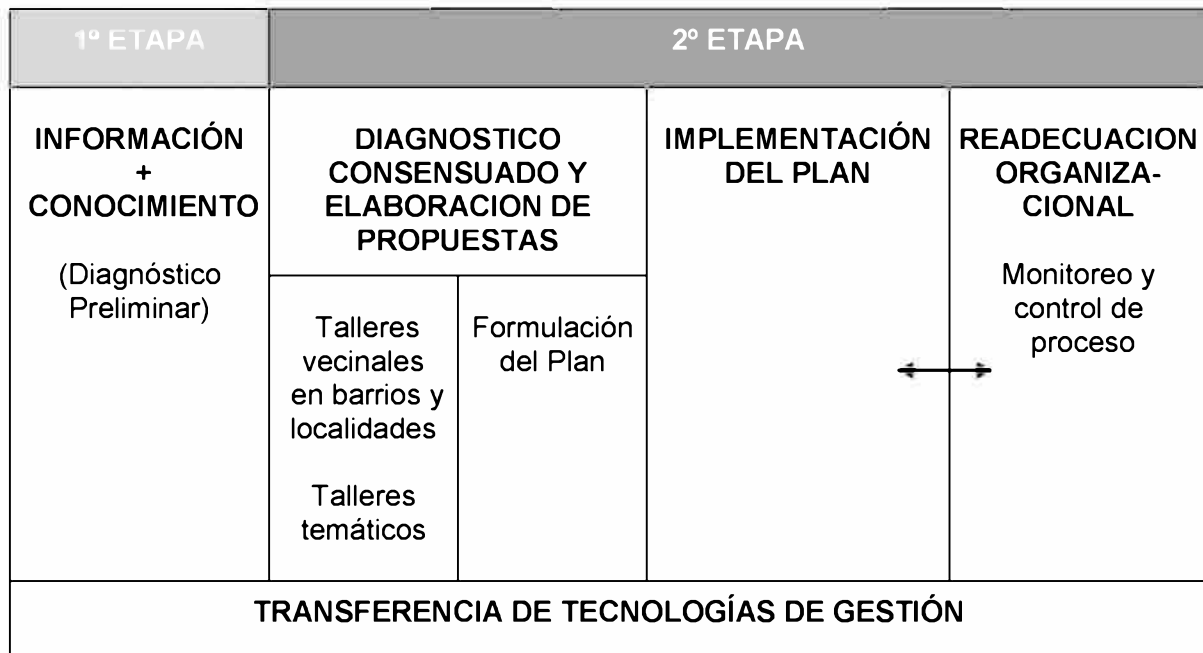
| 1º ETAPA | 2º ETAPA | | | |
|---|---|---|---|---|
| INFORMACIÓN + CONOCIMIENTO (Diagnóstico Preliminar) | DIAGNOSTICO CONSENSUADO Y ELABORACION DE PROPUESTAS | | IMPLEMENTACIÓN DEL PLAN | READECUACION ORGANIZACIONAL Monitoreo y control de proceso |
| | Talleres vecinales en barrios y localidades Talleres temáticos | Formulación del Plan | | |
| TRANSFERENCIA DE TECNOLOGÍAS DE GESTIÓN | | | | |